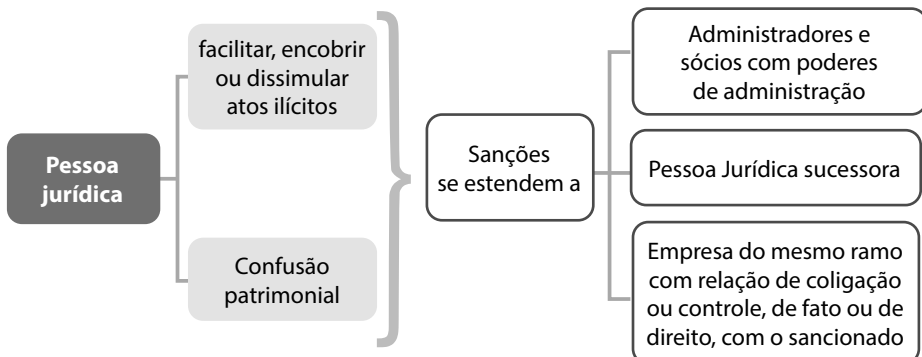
Pessoa jurídica

facilitar, encobrir ou dissimular atos ilícitos

Confusão patrimonial

Sanções se estendem a

Administradores e sócios com poderes de administração

Pessoa Jurídica sucessora

Empresa do mesmo ramo com relação de coligação ou controle, de fato ou de direito, com o sancionado